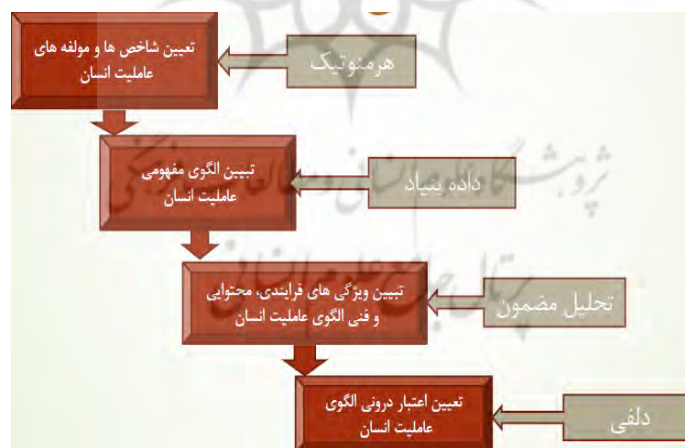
تعیین شاخص ها و مولفه های عاملیت انسان

هرمنوتیک

تبیین الگوی مفهومی عاملیت انسان

داده بنیاد

تبیین ویژگی های فرایندی، محتوایی و فنی الگوی عاملیت انسان

تحلیل مضمون

تعیین اعتبار درونی الگوی عاملیت انسان

دلفی

پژوهشگاه علوم انسانی و مطالعات فرهنگی
پرتال جامع علوم انسانی